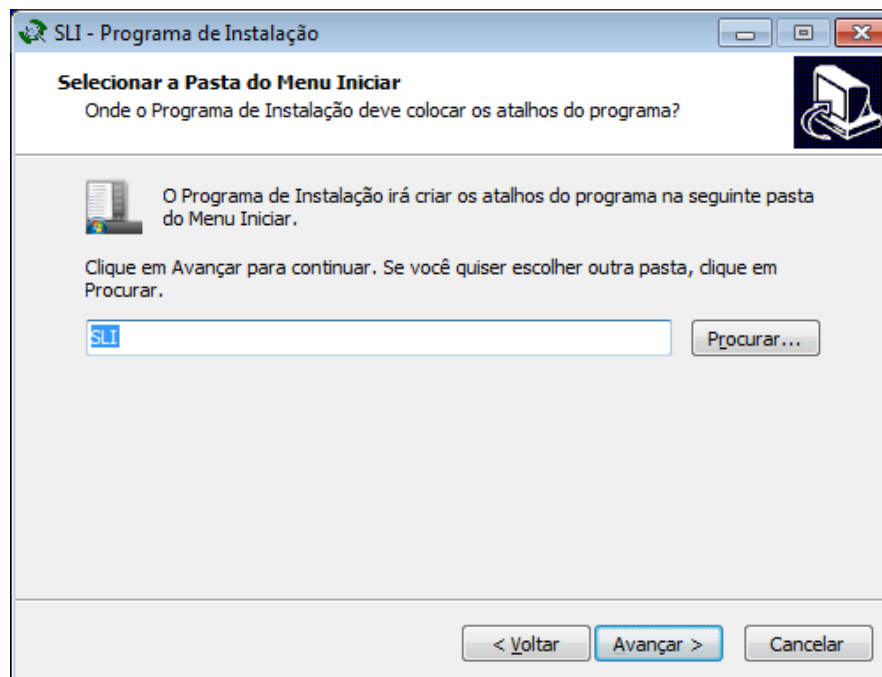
SLI - Programa de Instalação

Selecionar a Pasta do Menu Iniciar
Onde o Programa de Instalação deve colocar os atalhos do programa?

O Programa de Instalação irá criar os atalhos do programa na seguinte pasta do Menu Iniciar.

Clique em Avançar para continuar. Se você quiser escolher outra pasta, clique em Procurar.

SLI

Procurar...

< Voltar

Avançar >

Cancelar